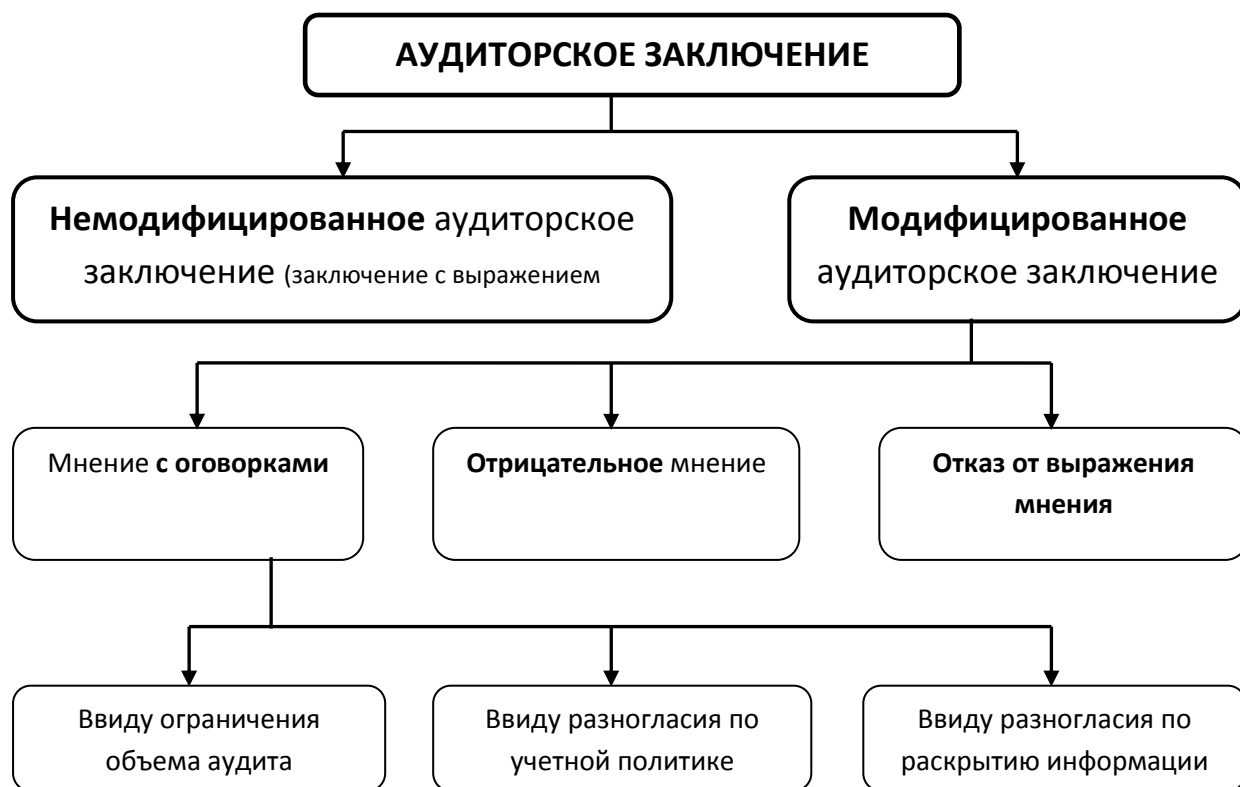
АУДИТОРСКОЕ ЗАКЛЮЧЕНИЕ

Немодифицированное аудиторское заключение (заключение с выражением

Модифицированное аудиторское заключение

Мнение с оговорками

Отрицательное мнение

Отказ от выражения мнения

Ввиду ограничения объема аудита

Ввиду разногласия по учетной политике

Ввиду разногласия по раскрытию информации